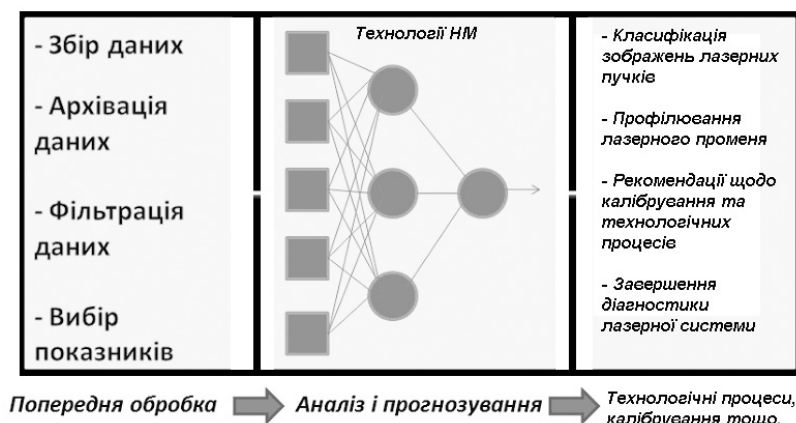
- Збір даних

- Архівація даних

- Фільтрація даних

- Вибір показників

Технології НМ

- Класифікація зображень лазерних пучків

- Профілювання лазерного променя

- Рекомендації щодо калібрування та технологічних процесів

- Завершення діагностики лазерної системи

Попередня обробка

Аналіз і прогнозування

Технологічні процеси, калібрування тощо.